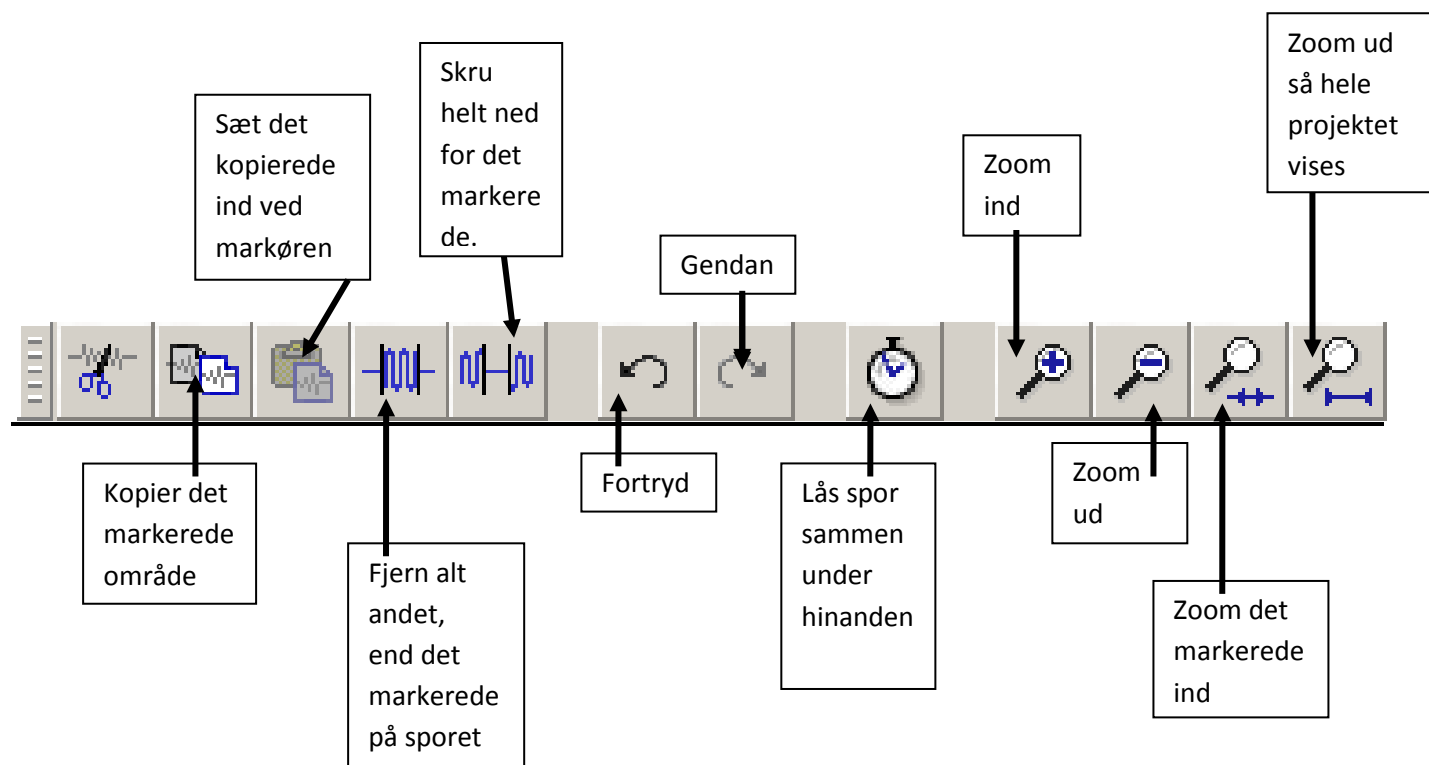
Sæt det kopierede ind ved markøren

Skru helt ned for det markerede.

Gendan

Zoom ind

Zoom ud så hele projektet vises

Kopier det markerede område

Fjern alt andet, end det markerede på sporet

Fortryd

Lås spor sammen under hinanden

Zoom ud

Zoom det markerede ind